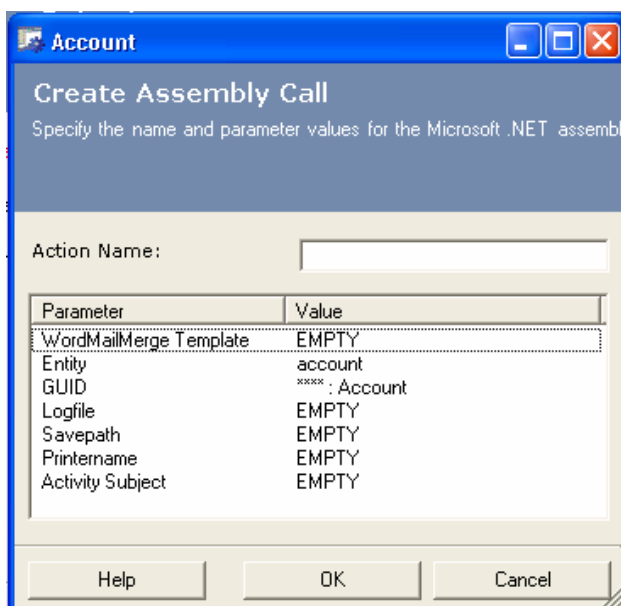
Account

Create Assembly Call

Specify the name and parameter values for the Microsoft .NET assembl

Action Name:

| Parameter | Value |
|---|---|
| WordMailMerge Template | EMPTY |
| Entity | account |
| GUID | **** : Account |
| Logfile | EMPTY |
| Savepath | EMPTY |
| Printername | EMPTY |
| Activity Subject | EMPTY |

Help

OK

Cancel